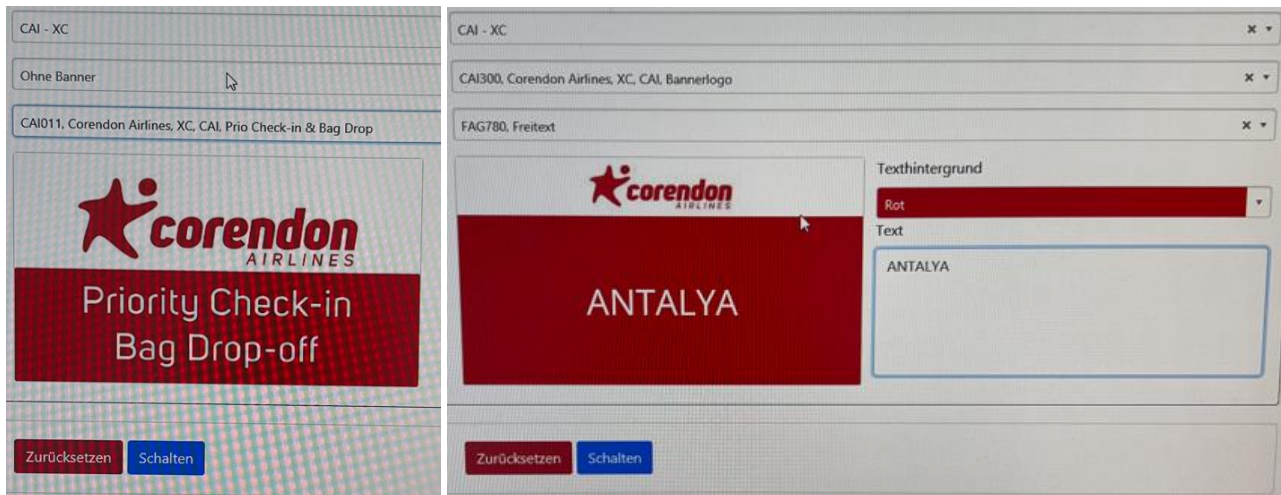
CAI - XC

Ohne Banner

CAI011, Corendon Airlines, XC, CAI, Prio Check-in & Bag Drop

corendon
AIRLINES

Priority Check-in
Bag Drop-off

Zurücksetzen Schalten

CAI - XC

CAI300, Corendon Airlines, XC, CAI, Bannerlogo

FAG780, Freitext

corendon
AIRLINES

ANTALYA

Texthintergrund

Rot

Text

ANTALYA

Zurücksetzen Schalten